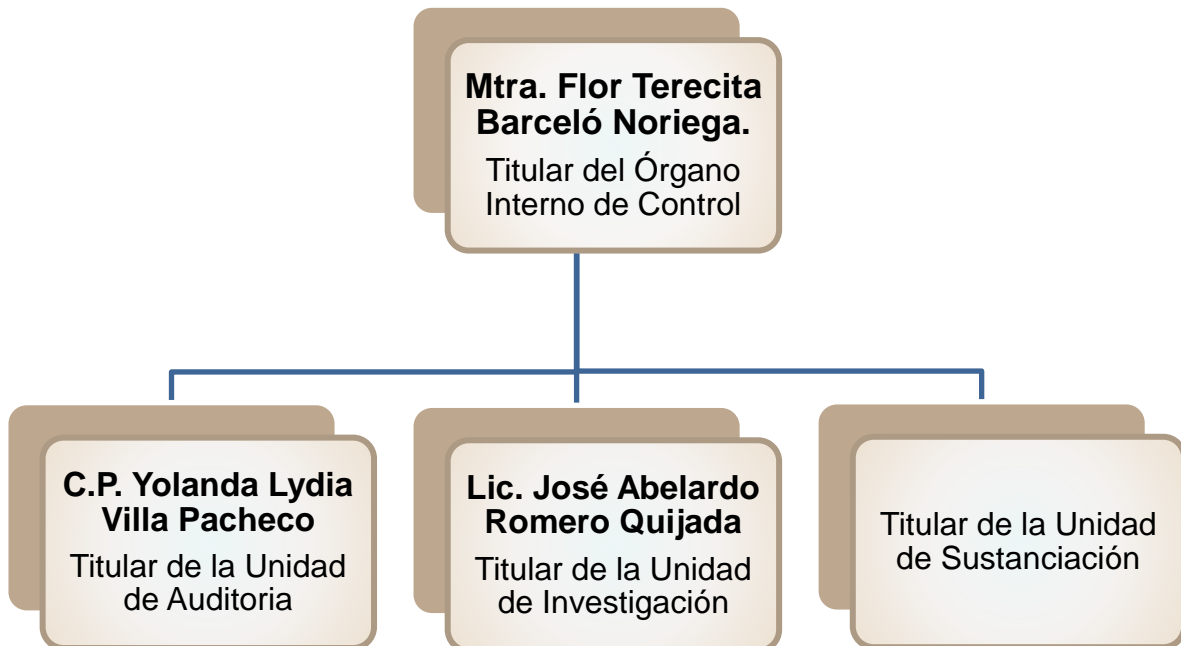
Mtra. Flor Terecita Barceló Noriega.

Titular del Órgano Interno de Control

C.P. Yolanda Lydia Villa Pacheco

Titular de la Unidad de Auditoria

Lic. José Abelardo Romero Quijada

Titular de la Unidad de Investigación

Titular de la Unidad de Sustanciación